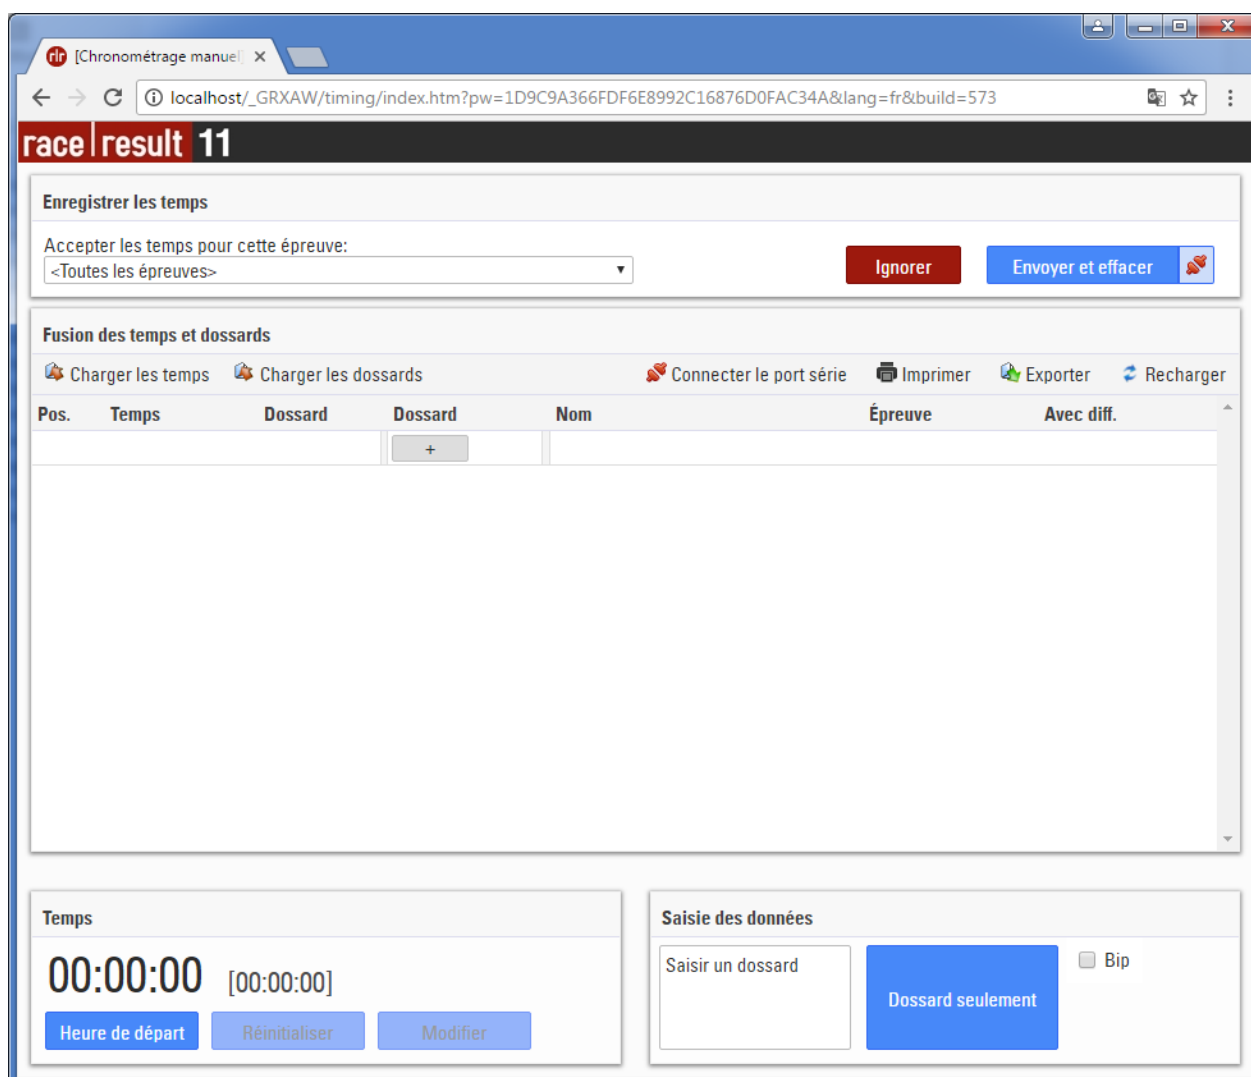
[Chronométrage manuel]

localhost/_GRXAW/timing/index.htm?pw=1D9C9A366FDF6E8992C16876D0FAC34A&lang=fr&build=573

race result 11

Enregistrer les temps

Accepter les temps pour cette épreuve:
<Toutes les épreuves>

Ignorer

Envoyer et effacer

Fusion des temps et dossards

Charger les temps
Charger les dossards
Connecter le port série
Imprimer
Exporter
Recharger

| Pos. | Temps | Dossard | Dossard | Nom | Épreuve | Avec diff. |
|---|---|---|---|---|---|---|
| | | | + | | | |

Temps

00:00:00 [00:00:00]

Heure de départ
Réinitialiser
Modifier

Saisie des données

Saisir un dossard

Dossard seulement

Bip